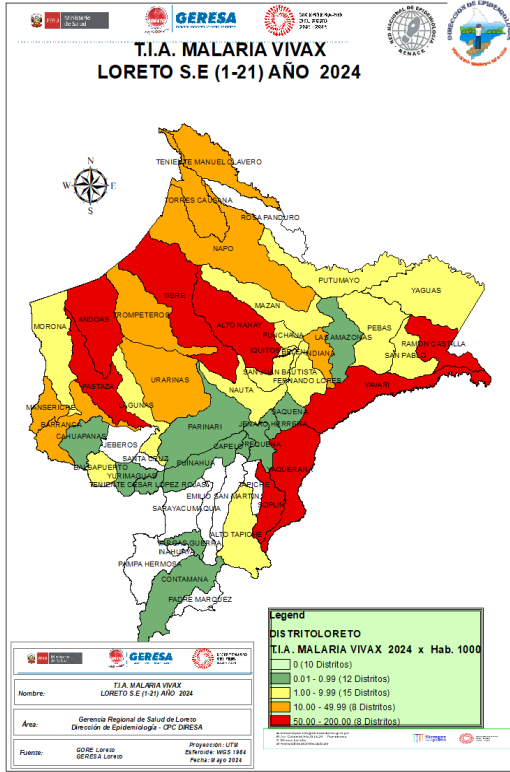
Ministerio de Salud

GERESA

T.I.A. MALARIA VIVAX
LORETO S.E (1-21) AÑO 2024

N
S
W
E

TENIENTE MANUEL CLAVERO
TORRES CAUSANA
ROSA PANDURO
NAPO
PUTUMAYO
YAGUAS
TIGRE
MAZAN
ANDOAS
TROMPETEROS
ALTO NANAY
PEBAS
MORONA
PUNCHANA
LAS AMAZONAS
RAMON CASTILLA
IQUITOS
BELEN
INDIANA
SAN PABLO
SAN JUAN BAUTISTA
FERNANDO LORES
PASTAZA
URARINAS
NAUTA
YAVARI
MANSERICHE
LAGUNAS
PARINARI
SAQUENA
BARRANCA
JENARO HERRERA
CAHUAPANAS
JEBEROS
REQUENA
SANTA CRUZ
CAPELO
BALSAPUERTO
PUINAHUA
ALTO TAPICHE
YURIMAGUAS
TENIENTE CESAR LOPEZ ROJAS
SOPLIN
EMILIO SAN MARTIN
SARAYACU
MAQUIA
ALTO TAPICHE
INAHUAYA
VARGAS GUERRA
PAMPA HERMOSA
CONTAMANA
PADRE MARQUEZ

Legend
DISTRITOLORETO
T.I.A. MALARIA VIVAX 2024 x Hab. 1000
0 (10 Distritos)
0.01 - 0.99 (12 Distritos)
1.00 - 9.99 (15 Distritos)
10.00 - 49.99 (8 Distritos)
50.00 - 200.00 (8 Distritos)

GERESA

Nombre: T.I.A. MALARIA VIVAX LORETO S.E (1-21) AÑO 2024

Área: Gerencia Regional de Salud de Loreto
Dirección de Epidemiología - CPC DIRESA

Fuente: GORE Loreto
GERESA Loreto

Proyección: UTM
Esferoide: WGS 1984
Fecha: Mayo 2024